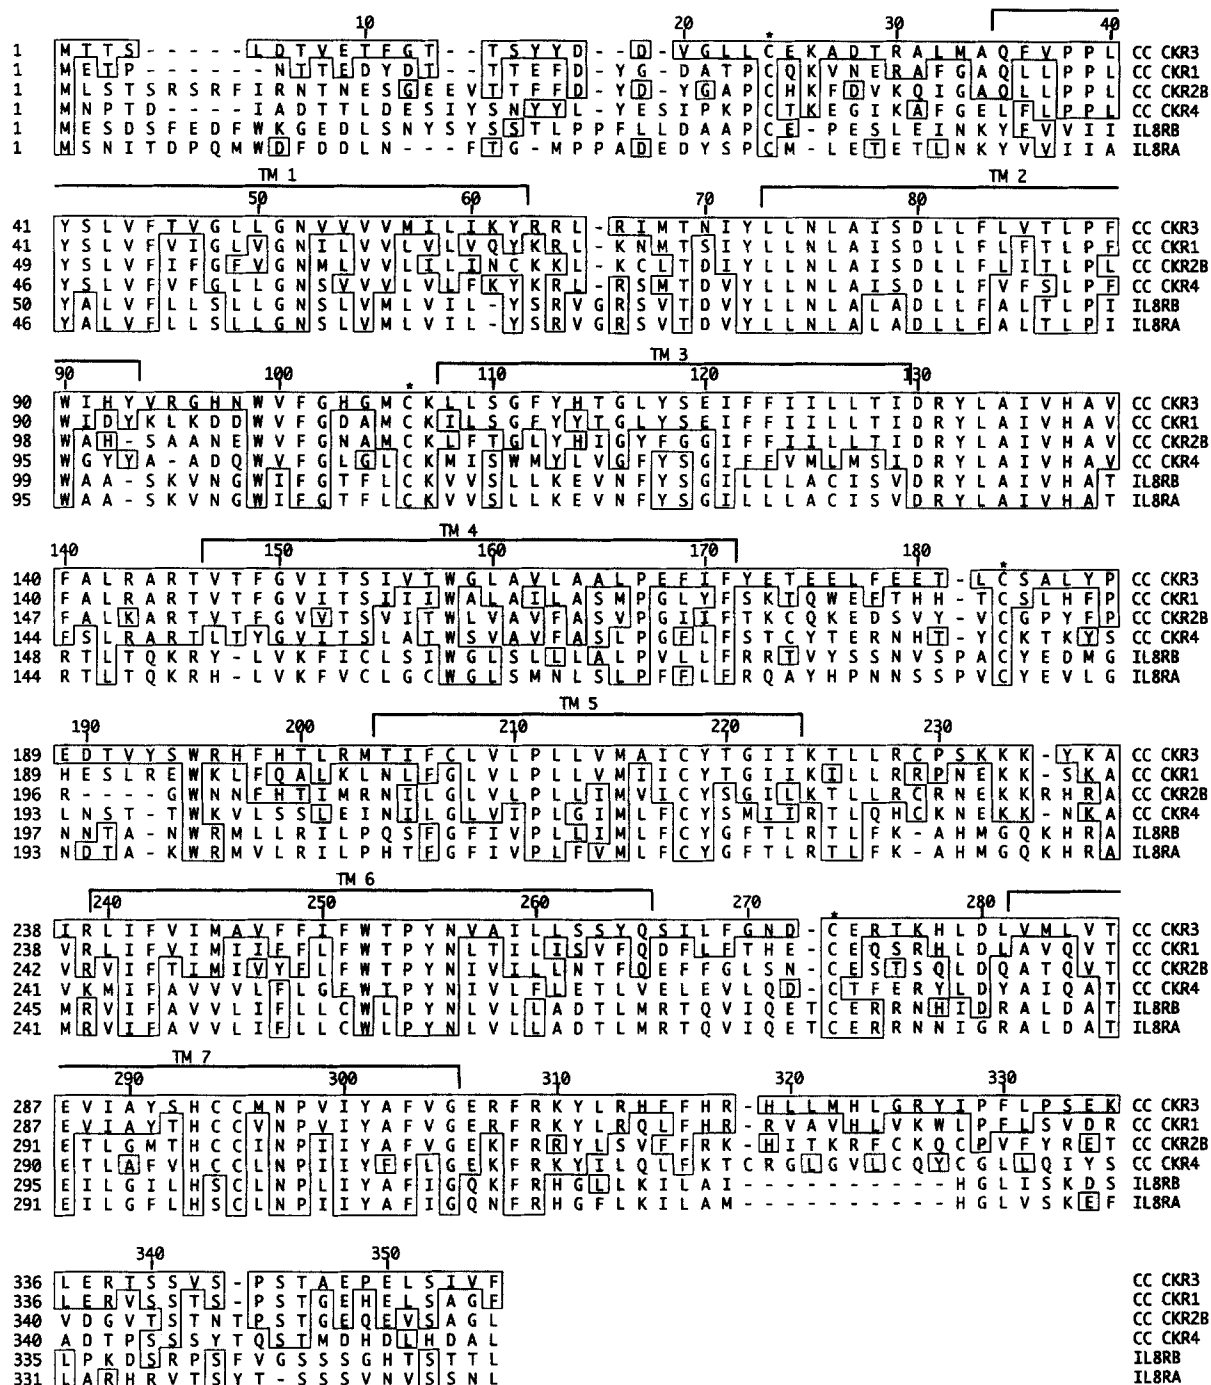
10 20 * 30 40
1 M T T S - - - - - L D T V E T F G T - - T S Y Y D - - D - V G L L C E K A D T R A L M A Q F V P P L CC CKR3
1 M E T P - - - - - - N T T E D Y D T - - T T E F D - Y G - D A T P C Q K V N E R A F G A Q L L P P L CC CKR1
1 M L S T S R S R F I R N T N E S G E E V T T F F D - Y D - Y G A P C H K F D V K Q I G A Q L L P P L CC CKR2B
1 M N P T D - - - - I A D T T L D E S I Y S N Y Y L - Y E S I P K P C T K E G I K A F G E L F L P P L CC CKR4
1 M E S D S F E D F W K G E D L S N Y S Y S S T L P P F L L D A A P C E - P E S L E I N K Y F V V I I IL8RB
1 M S N I T D P Q M W D F D D L N - - - F T G - M P P A D E D Y S P C M - L E T E T L N K Y V V I I A IL8RA

TM 1 TM 2
50 60 70 80
41 Y S L V F T V G L L G N V V V V M I L I K Y R R L - R I M T N I Y L L N L A I S D L L F L V T L P F CC CKR3
41 Y S L V F V I G L V G N I L V V L V L V Q Y K R L - K N M T S I Y L L N L A I S D L L F L F T L P F CC CKR1
49 Y S L V F I F G F V G N M L V V L I L I N C K K L - K C L T D I Y L L N L A I S D L L F L I T L P L CC CKR2B
46 Y S L V F V F G L L G N S V V V L V L F K Y K R L - R S M T D V Y L L N L A I S D L L F V F S L P F CC CKR4
50 Y A L V F L L S L L G N S L V M L V I L - Y S R V G R S V T D V Y L L N L A L A D L L F A L T L P I IL8RB
46 Y A L V F L L S L L G N S L V M L V I L - Y S R V G R S V T D V Y L L N L A L A D L L F A L T L P I IL8RA

TM 3
90 100 * 110 120 130
90 W I H Y V R G H N W V F G H G M C K L L S G F Y H T G L Y S E I F F I I L L T I D R Y L A I V H A V CC CKR3
90 W I D Y K L K D D W V F G D A M C K I L S G F Y Y T G L Y S E I F F I I L L T I D R Y L A I V H A V CC CKR1
98 W A H - S A A N E W V F G N A M C K L F T G L Y H I G Y F G G I F F I I L L T I D R Y L A I V H A V CC CKR2B
95 W G Y Y A - A D Q W V F G L G L C K M I S W M Y L V G F Y S G I F F V M L M S I D R Y L A I V H A V CC CKR4
99 W A A - S K V N G W I F G T F L C K V V S L L K E V N F Y S G I L L L A C I S V D R Y L A I V H A T IL8RB
95 W A A - S K V N G W I F G T F L C K V V S L L K E V N F Y S G I L L L A C I S V D R Y L A I V H A T IL8RA

TM 4
140 150 160 170 180 *
140 F A L R A R T V T F G V I T S I V T W G L A V L A A L P E F I F Y E T E E L F E E T - L C S A L Y P CC CKR3
140 F A L R A R T V T F G V I T S I I I W A L A I L A S M P G L Y F S K T Q W E F T H H - T C S L H F P CC CKR1
147 F A L K A R T V T F G V V T S V I T W L V A V F A S V P G I I F T K C Q K E D S V Y - V C G P Y F P CC CKR2B
144 F S L R A R T L T Y G V I T S L A T W S V A V F A S L P G F L F S T C Y T E R N H T - Y C K T K Y S CC CKR4
148 R T L T Q K R Y - L V K F I C L S I W G L S L L L A L P V L L F R R T V Y S S N V S P A C Y E D M G IL8RB
144 R T L T Q K R H - L V K F V C L G C W G L S M N L S L P F F L F R Q A Y H P N N S S P V C Y E V L G IL8RA

TM 5
190 200 210 220 230
189 E D T V Y S W R H F H T L R M T I F C L V L P L L V M A I C Y T G I I K T L L R C P S K K K - Y K A CC CKR3
189 H E S L R E W K L F Q A L K L N L F G L V L P L L V M I I C Y T G I I K I L L R R P N E K K - S K A CC CKR1
196 R - - - - G W N N F H T I M R N I L G L V L P L L I M V I C Y S G I L K T L L R C R N E K K R H R A CC CKR2B
193 L N S T - T W K V L S S L E I N I L G L V I P L G I M L F C Y S M I I R T L Q H C K N E K K - N K A CC CKR4
197 N N T A - N W R M L L R I L P Q S F G F I V P L L I M L F C Y G F T L R T L F K - A H M G Q K H R A IL8RB
193 N D T A - K W R M V L R I L P H T F G F I V P L F V M L F C Y G F T L R T L F K - A H M G Q K H R A IL8RA

TM 6
240 250 260 270 * 280
238 I R L I F V I M A V F F I F W T P Y N V A I L L S S Y Q S I L F G N D - C E R T K H L D L V M L V T CC CKR3
238 I R L I F V I M I I F F L F W T P Y N L T I L I S V F Q D F L F T H E - C E Q S R H L D L A V Q V T CC CKR1
242 V R V I F T I M I V Y F L F W T P Y N I V I L L N T F Q E F F G L S N - C E S T S Q L D Q A T Q V T CC CKR2B
241 V K M I F A V V V L F L G F W T P Y N I V L F L E T L V E L E V L Q D - C T F E R Y L D Y A I Q A T CC CKR4
245 M R V I F A V V L I F L L C W L P Y N L V L L A D T L M R T Q V I Q E T C E R R N H I D R A L D A T IL8RB
241 M R V I F A V V L I F L L C W L P Y N L V L L A D T L M R T Q V I Q E T C E R R N N I G R A L D A T IL8RA

TM 7
290 300 310 320 330
287 E V I A Y S H C C M N P V I Y A F V G E R F R K Y L R H F F H R - H L L M H L G R Y I P F L P S E K CC CKR3
287 E V I A Y T H C C V N P V I Y A F V G E R F R K Y L R Q L F H R - R V A V H L V K W L P F L S V D R CC CKR1
291 E T L G M T H C C I N P I I Y A F V G E K F R R Y L S V F F R K - H I T K R F C K Q C P V F Y R E T CC CKR2B
290 E T L A F V H C C L N P I I Y F F L G E K F R K Y I L Q L F K T C R G L G V L C Q Y C G L L Q I Y S CC CKR4
295 E I L G I L H S C L N P L I Y A F I G Q K F R H G L L K I L A I - - - - - - - - - - - - H G L I S K D S IL8RB
291 E I L G F L H S C L N P I I Y A F I G Q N F R H G F L K I L A M - - - - - - - - - - - - H G L V S K E F IL8RA

340 350
336 L E R T S S V S - P S T A E P E L S I V F CC CKR3
336 L E R V S S T S - P S T G E H E L S A G F CC CKR1
340 V D G V T S T N T P S T G E Q E V S A G L CC CKR2B
340 A D T P S S S Y T Q S T M D H D L H D A L CC CKR4
335 L P K D S R P S F V G S S S G H T S T T L IL8RB
331 L A R H R V T S Y T - S S S V N V S S N L IL8RA